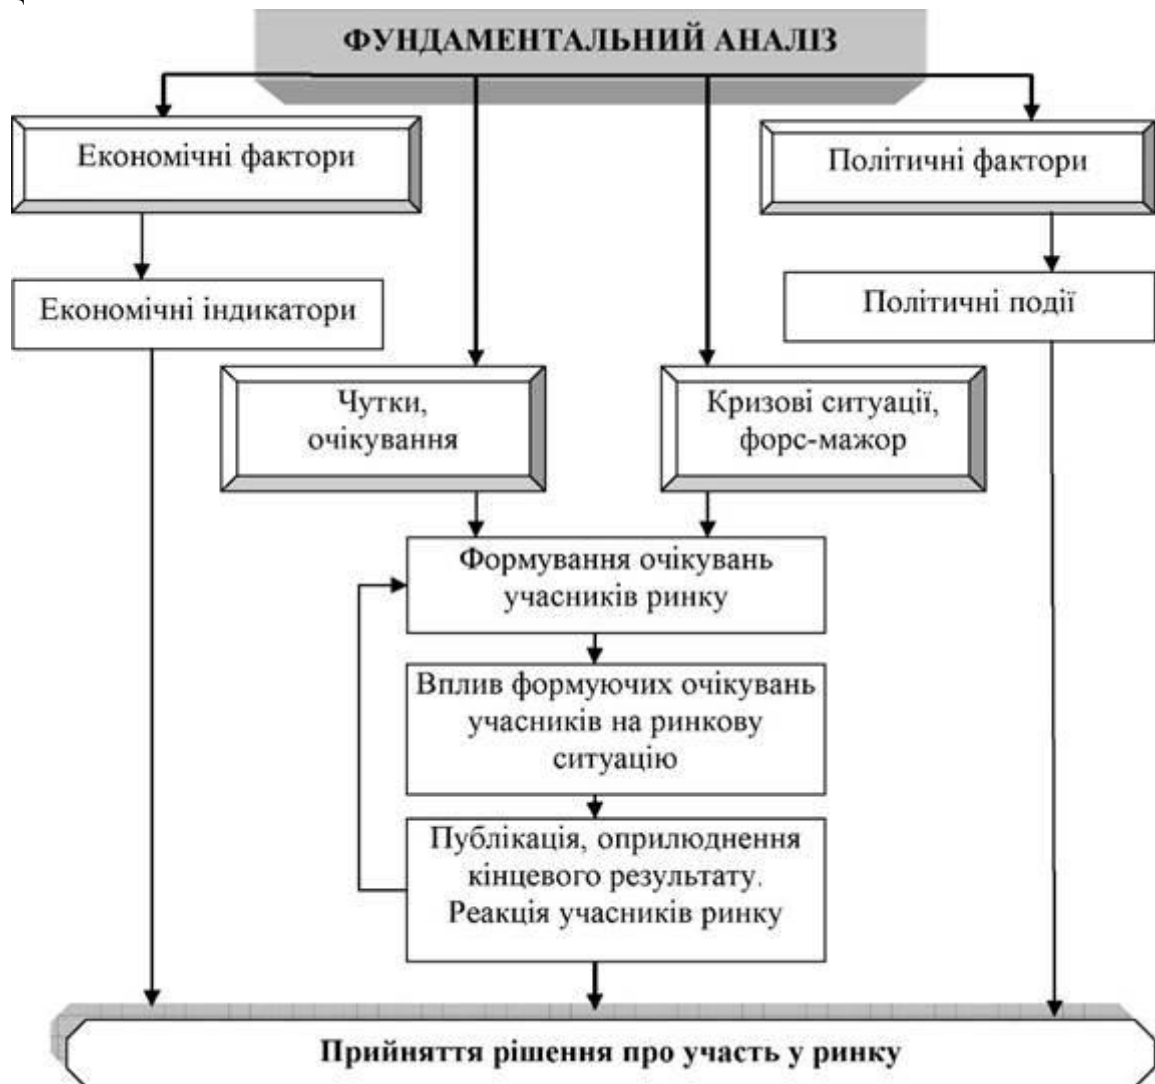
ФУНДАМЕНТАЛЬНИЙ АНАЛІЗ

Економічні фактори

Політичні фактори

Економічні індикатори

Політичні події

Чутки, очікування

Кризові ситуації, форс-мажор

Формування очікувань учасників ринку

Вплив формуючих очікувань учасників на ринкову ситуацію

Публікація, оприлюднення кінцевого результату. Реакція учасників ринку

Прийняття рішення про участь у ринку